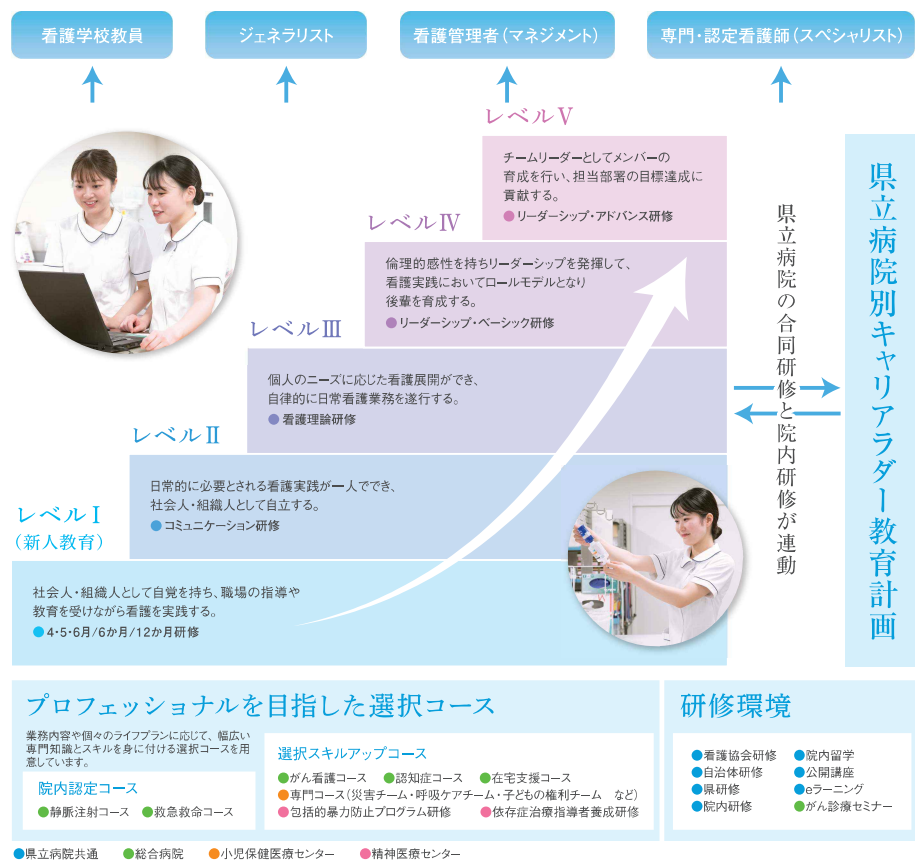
看護学校教員

ジェネラリスト

看護管理者（マネジメント）

専門・認定看護師（スペシャリスト）

レベルⅤ

チームリーダーとしてメンバーの育成を行い、担当部署の目標達成に貢献する。

● リーダーシップ・アドバンス研修

レベルⅣ

倫理的感性を持ちリーダーシップを発揮して、看護実践においてロールモデルとなり後輩を育成する。

● リーダーシップ・ベーシック研修

レベルⅢ

個人のニーズに応じた看護展開ができ、自律的に日常看護業務を遂行する。

● 看護理論研修

レベルⅡ

日常的に必要とされる看護実践が一人ででき、社会人・組織人として自立する。

● コミュニケーション研修

レベルⅠ
（新人教育）

社会人・組織人として自覚を持ち、職場の指導や教育を受けながら看護を実践する。

● 4・5・6月/6か月/12か月研修

県立病院の合同研修と院内研修が連動

県立病院別キャリアラダー教育計画

プロフェッショナルを目指した選択コース

業務内容や個々のライフプランに応じて、幅広い専門知識とスキルを身に付ける選択コースを用意しています。

院内認定コース

● 静脈注射コース　● 救急救命コース

選択スキルアップコース

● がん看護コース　● 認知症コース　● 在宅支援コース
● 専門コース（災害チーム・呼吸ケアチーム・子どもの権利チーム　など）
● 包括的暴力防止プログラム研修　● 依存症治療指導者養成研修

研修環境

● 看護協会研修　● 院内留学
● 自治体研修　● 公開講座
● 県研修　● eラーニング
● 院内研修　● がん診療セミナー

● 県立病院共通　● 総合病院　● 小児保健医療センター　● 精神医療センター